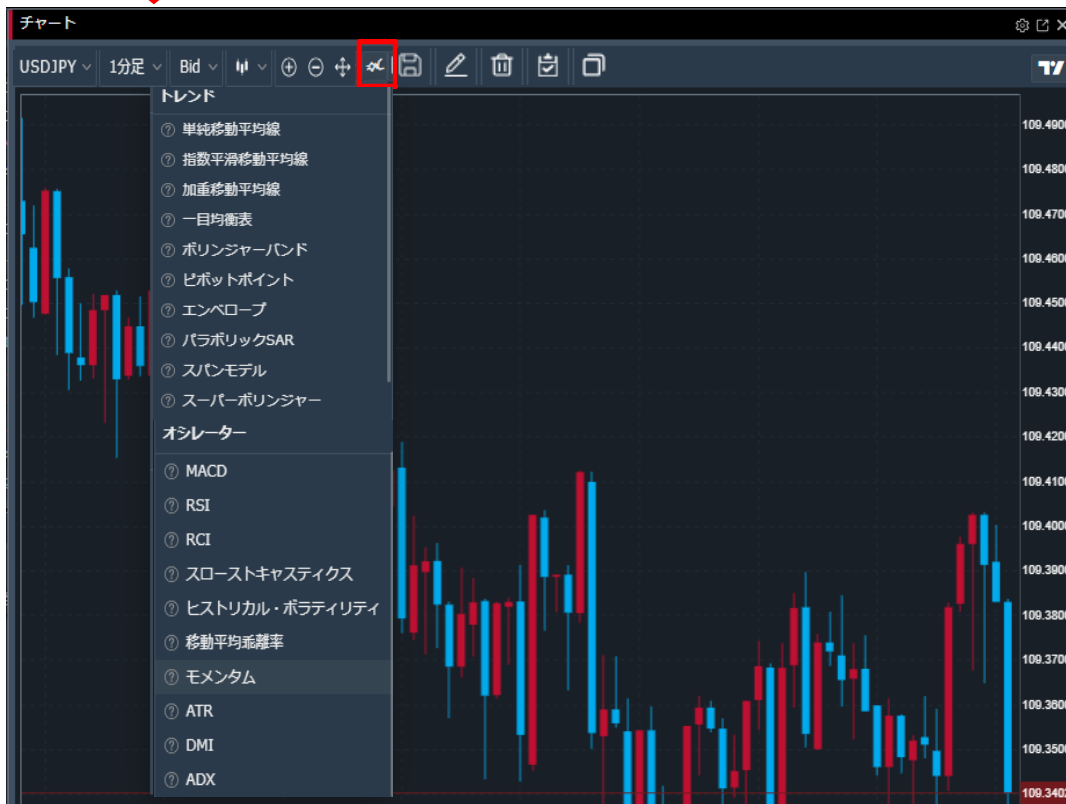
チャート

USDJPY
1分足
Bid

トレンド
単純移動平均線
指数平滑移動平均線
加重移動平均線
一目均衡表
ボリンジャーバンド
ピボットポイント
エンベロープ
パラボリックSAR
スパンモデル
スーパーボリンジャー
オシレーター
MACD
RSI
RCI
スローストキャスティクス
ヒストリカル・ボラティリティ
移動平均乖離率
モメンタム
ATR
DMI
ADX

109.4900
109.4800
109.4700
109.4600
109.4500
109.4400
109.4300
109.4200
109.4100
109.4000
109.3900
109.3800
109.3700
109.3600
109.3500
109.3400